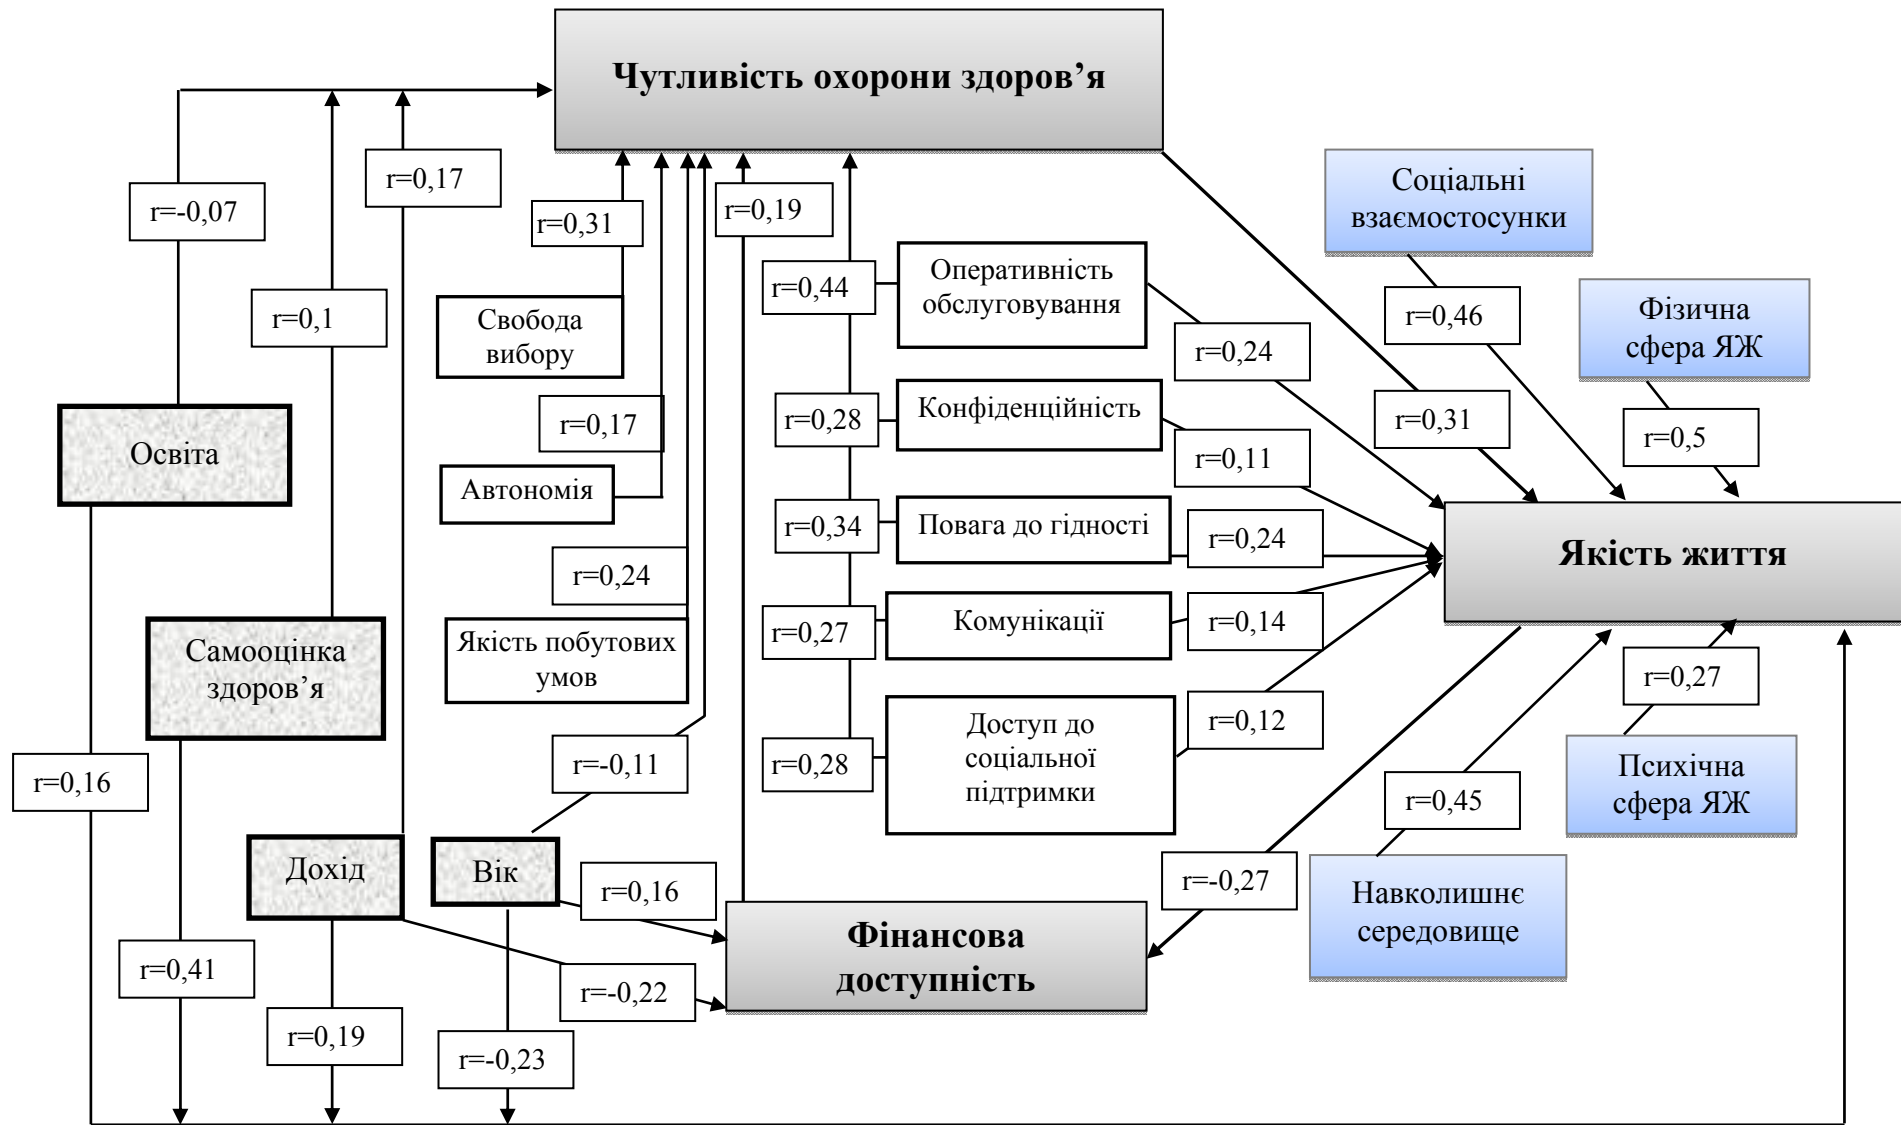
Чутливість охорони здоров'я

r=-0,07

r=0,17

r=0,31

r=0,19

Соціальні взаємостосунки

r=0,1

Свобода вибору

r=0,44

Оперативність обслуговування

r=0,46

Фізична сфера ЯЖ

r=0,24

r=0,17

r=0,28

Конфіденційність

r=0,31

Освіта

r=0,5

r=0,11

Автономія

r=0,34

Повага до гідності

r=0,24

Якість життя

r=0,24

r=0,27

Комунікації

r=0,14

Самооцінка здоров'я

Якість побутових умов

r=0,27

r=0,12

Доступ до соціальної підтримки

r=0,28

r=-0,11

r=0,16

r=0,45

Психічна сфера ЯЖ

Дохід

Вік

r=0,16

r=-0,27

Навколишнє середовище

Фінансова доступність

r=0,41

r=-0,22

r=0,19

r=-0,23